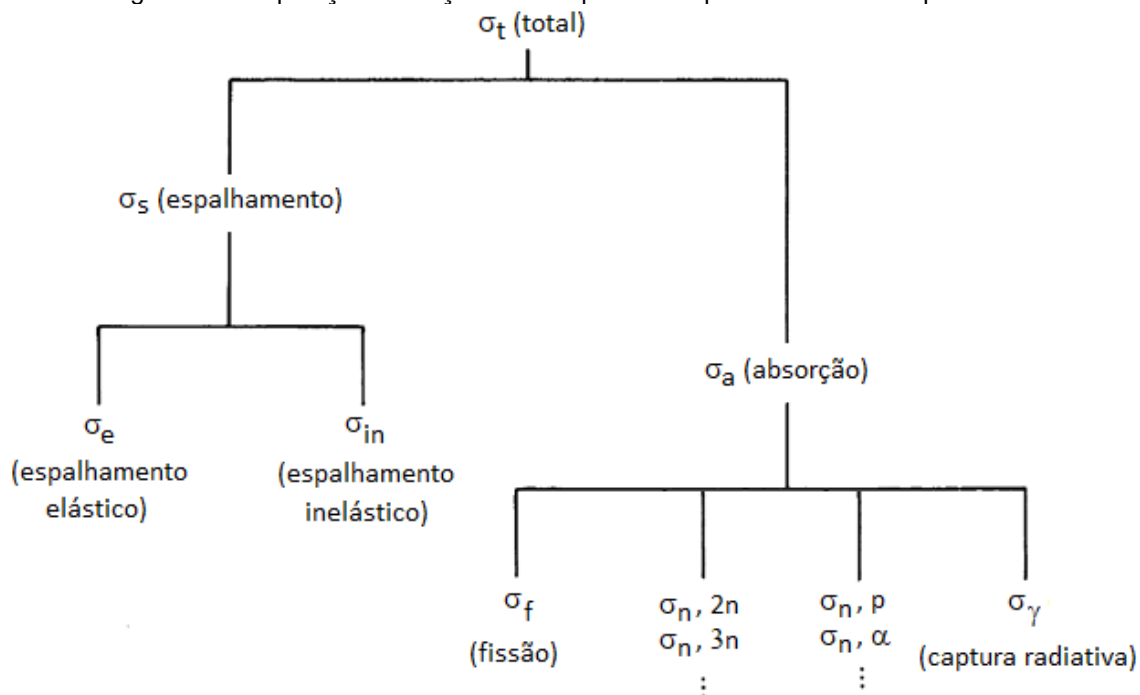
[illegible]

$\sigma_t$ (total)

$\sigma_s$ (espalhamento)

$\sigma_a$ (absorção)

$\sigma_e$ (espalhamento elástico)

$\sigma_{in}$ (espalhamento inelástico)

$\sigma_f$ (fissão)

$\sigma_n$, 2n
$\sigma_n$, 3n
⋮

$\sigma_n$, p
$\sigma_n$, $\alpha$
⋮

$\sigma_\gamma$ (captura radiativa)